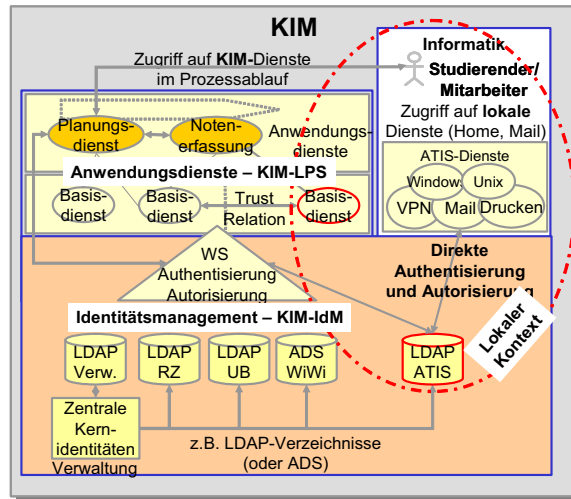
KIM

Zugriff auf KIM-Dienste im Prozessablauf

Informatik

Studierender/ Mitarbeiter

Zugriff auf lokale Dienste (Home, Mail)

Planungsdienst

Notenerfassung

Anwendungsdienste

Anwendungsdienste – KIM-LPS

ATIS-Dienste

Windows

Unix

VPN

Mail

Drucken

Basisdienst

Basisdienst

Trust Relation

Basisdienst

WS Authentisierung Autorisierung

Direkte Authentisierung und Autorisierung

Identitätsmanagement – KIM-IdM

Lokaler Kontext

LDAP Verw.

LDAP RZ

LDAP UB

ADS WiWi

LDAP ATIS

Zentrale Kernidentitäten Verwaltung

z.B. LDAP-Verzeichnisse (oder ADS)